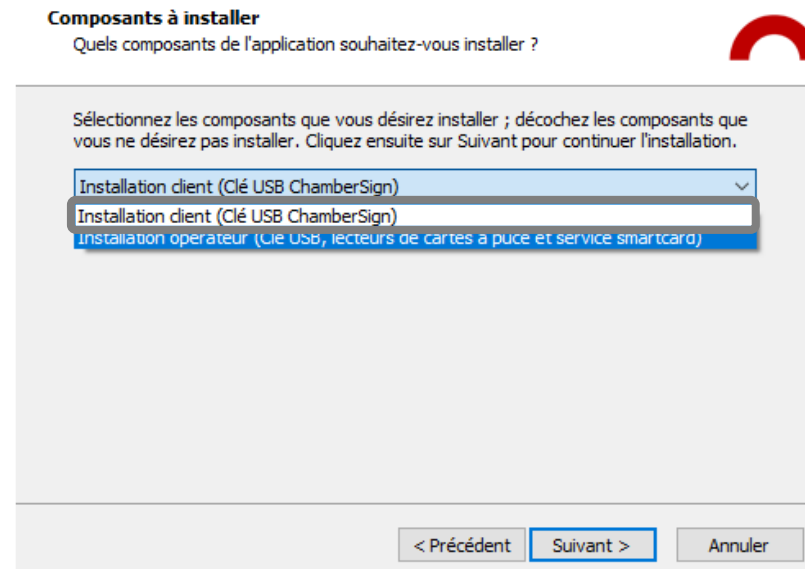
Composants à installer
Quels composants de l'application souhaitez-vous installer ?

Sélectionnez les composants que vous désirez installer ; décochez les composants que vous ne désirez pas installer. Cliquez ensuite sur Suivant pour continuer l'installation.

Installation client (Clé USB ChamberSign)
Installation client (Clé USB ChamberSign)
Installation opérateur (Clé USB, lecteurs de cartes à puce et service smartcard)

< Précédent
Suivant >
Annuler